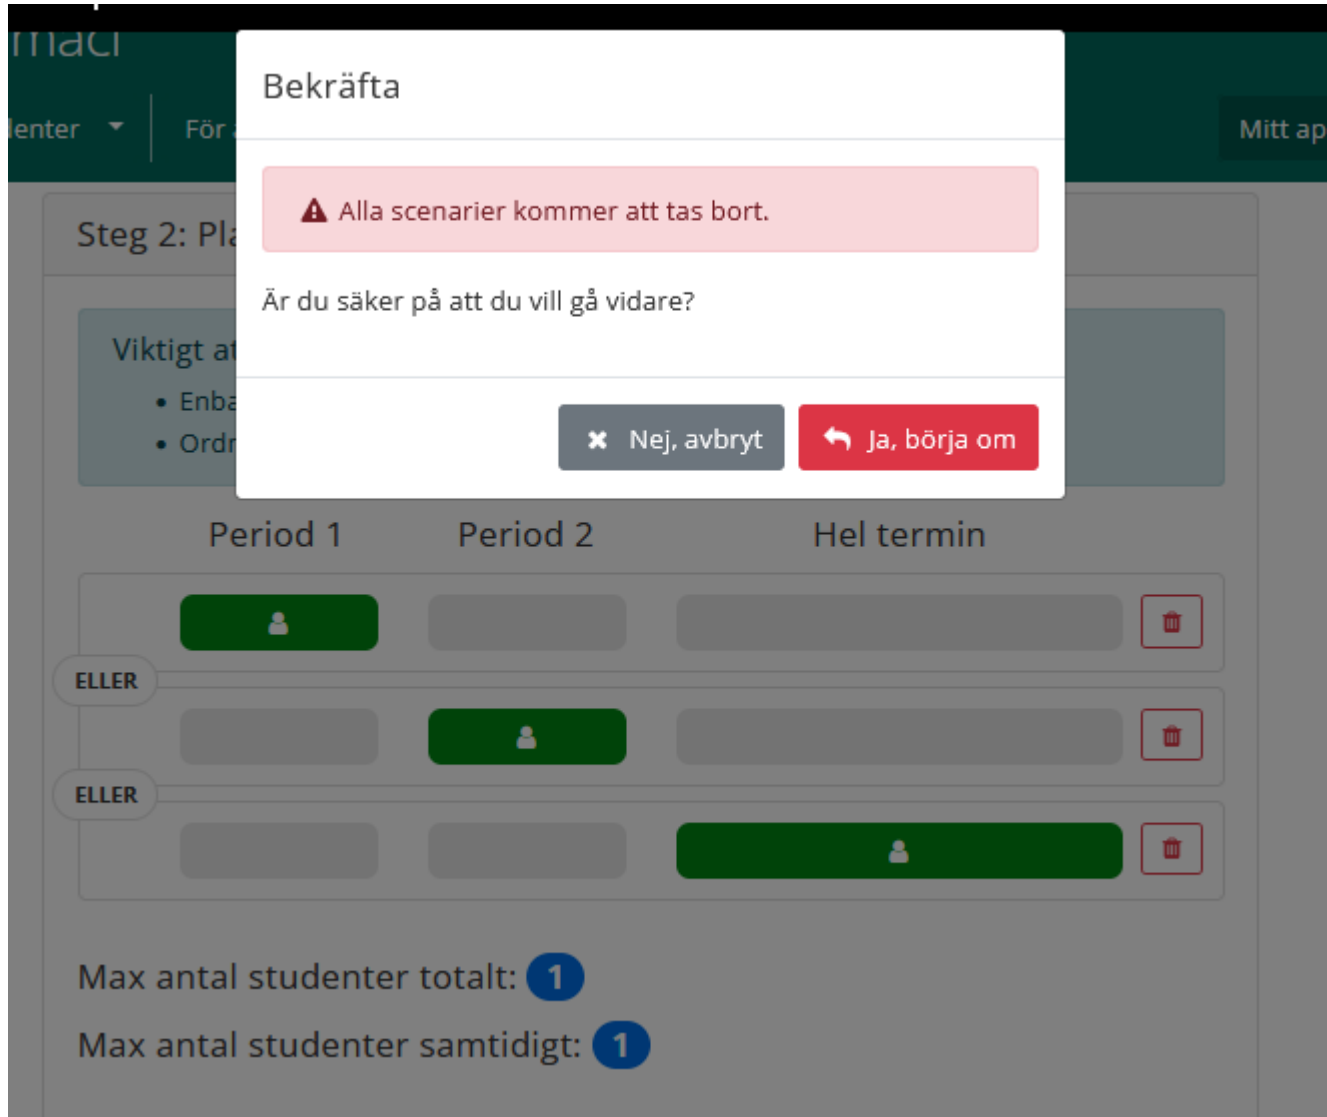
mac

denter För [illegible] Mitt ap

Steg 2: Pla

Viktigt at
• Enba
• Ordr

Bekräfta

Alla scenarier kommer att tas bort.

Är du säker på att du vill gå vidare?

Nej, avbryt

Ja, börja om

Period 1 Period 2 Hel termin

ELLER

ELLER

Max antal studenter totalt: 1

Max antal studenter samtidigt: 1